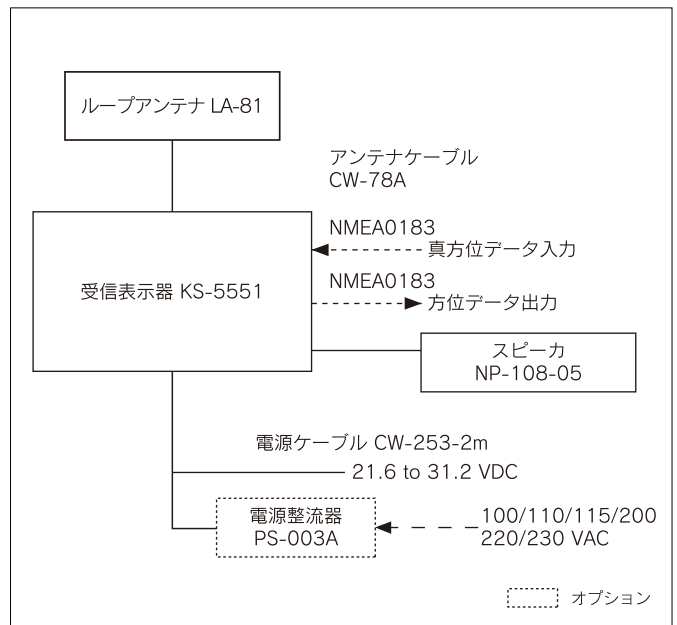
ループアンテナ LA-81

アンテナケーブル
CW-78A

NMEA0183
真方位データ入力

受信表示器 KS-5551

NMEA0183
方位データ出力

スピーカ
NP-108-05

電源ケーブル CW-253-2m
21.6 to 31.2 VDC

電源整流器
PS-003A

100/110/115/200
220/230 VAC

オプション